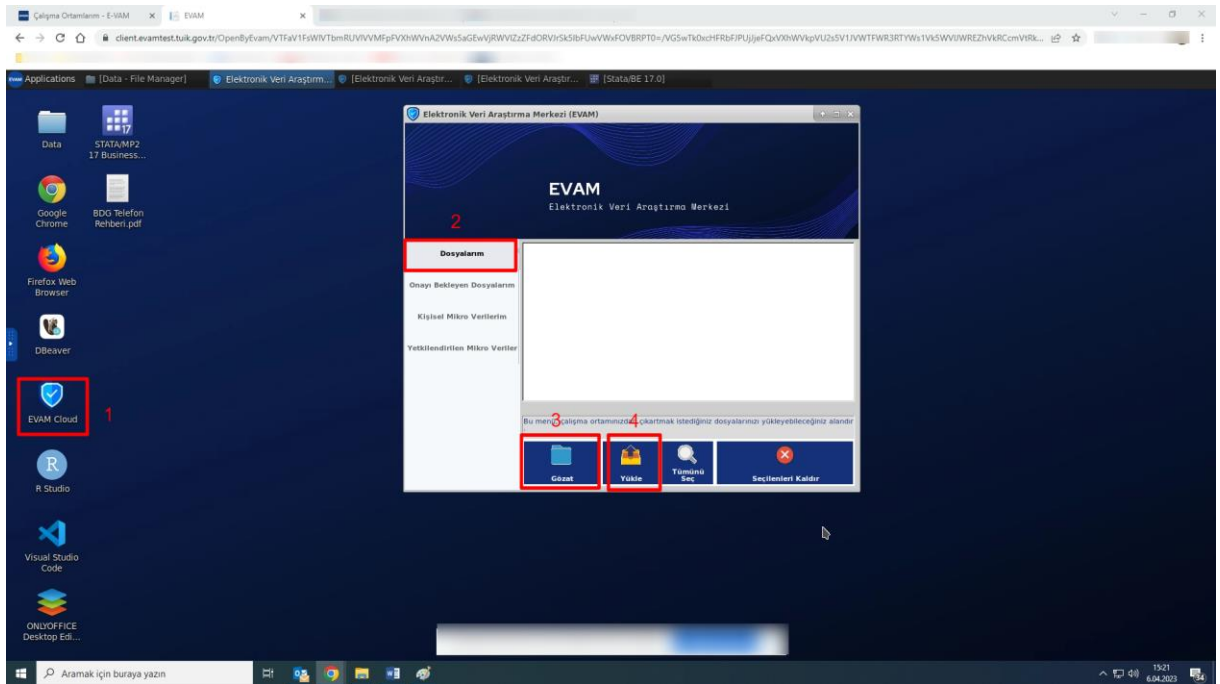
Çalışma Ortamlarım - E-VAM × EVAM ×

client.evamtest.tuik.gov.tr/OpenByEvam/VTFaV1FsWlVTbmRUVlVVMFpFVXhWVnA2VWs5aGEwVjRWVlZzZFdORVJrSk5lbFUwVWxFOVBRPT0=/VG5wTk0xcHFRbFJPUjJjeFQxVXhWVkpVU2s5V1JVWTFWR3RTYWs1Vk5WVlIWREZhVkRCcmVtRk...

Applications [Data - File Manager] Elektronik Veri Araştırm... [Elektronik Veri Araştır... [Elektronik Veri Araştır... [Stata/BE 17.0]

Data
STATA/MP2 17 Business...
Google Chrome
BDG Telefon Rehberi.pdf
Firefox Web Browser
DBeaver
EVAM Cloud
1
R Studio
Visual Studio Code
ONLYOFFICE Desktop Edi...

Elektronik Veri Araştırma Merkezi (EVAM)

EVAM
Elektronik Veri Araştırma Merkezi

2
Dosyalarım
Onayı Bekleyen Dosyalarım
Kişisel Mikro Verilerim
Yetkilendirilen Mikro Veriler

Bu menü çalışma ortamınızdan çıkartmak istediğiniz dosyalarınızı yükleyebileceğiniz alandır
3
4
Gözat
Yükle
Tümünü Seç
Seçilenleri Kaldır

Aramak için buraya yazın
15:21
6.04.2023